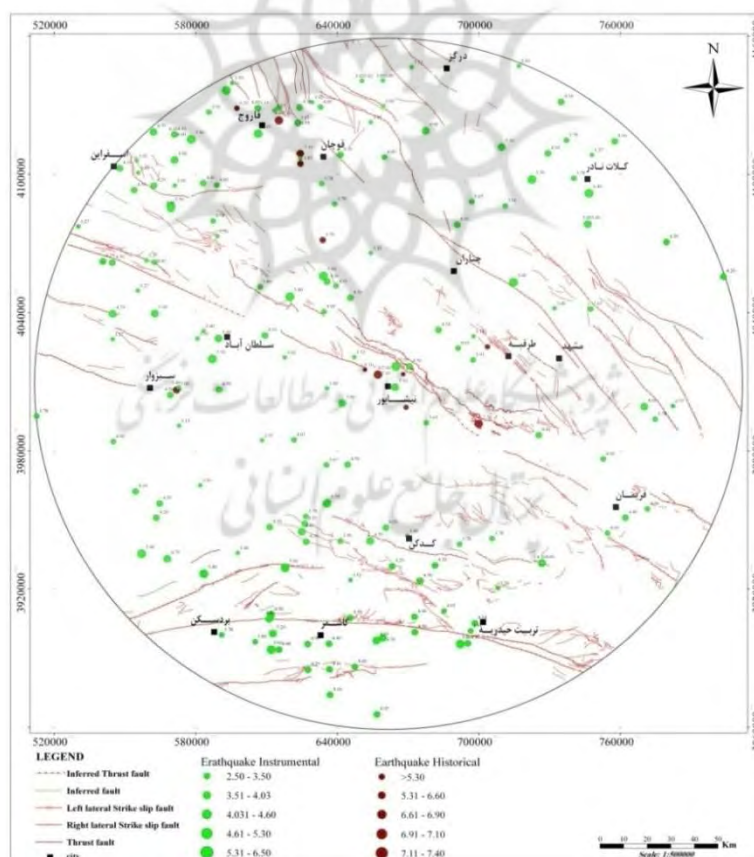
520000
580000
640000
700000
760000

N

4100000
4040000
3980000
3920000

درگز
قاروج
قوچان
اسفراین
کلات نادر
چناران
سلطان آباد
طرقبه
مشهد
سبزوار
نیشابور
فریمان
کدکن
بردسکن
کاشمر
تربت حیدریه

پژوهشگاه علوم انسانی و مطالعات فرهنگی
پرتال جامع علوم انسانی

520000
580000
640000
700000
760000

LEGEND
Inferred Thrust fault
Inferred fault
Left lateral Strike slip fault
Right lateral Strike slip fault
Thrust fault
city

Earthquake Instrumental
2.50 - 3.50
3.51 - 4.03
4.031 - 4.60
4.61 - 5.30
5.31 - 6.50

Earthquake Historical
>5.30
5.31 - 6.60
6.61 - 6.90
6.91 - 7.10
7.11 - 7.40

0 10 20 30 40 50 Km
Scale: 1/500000